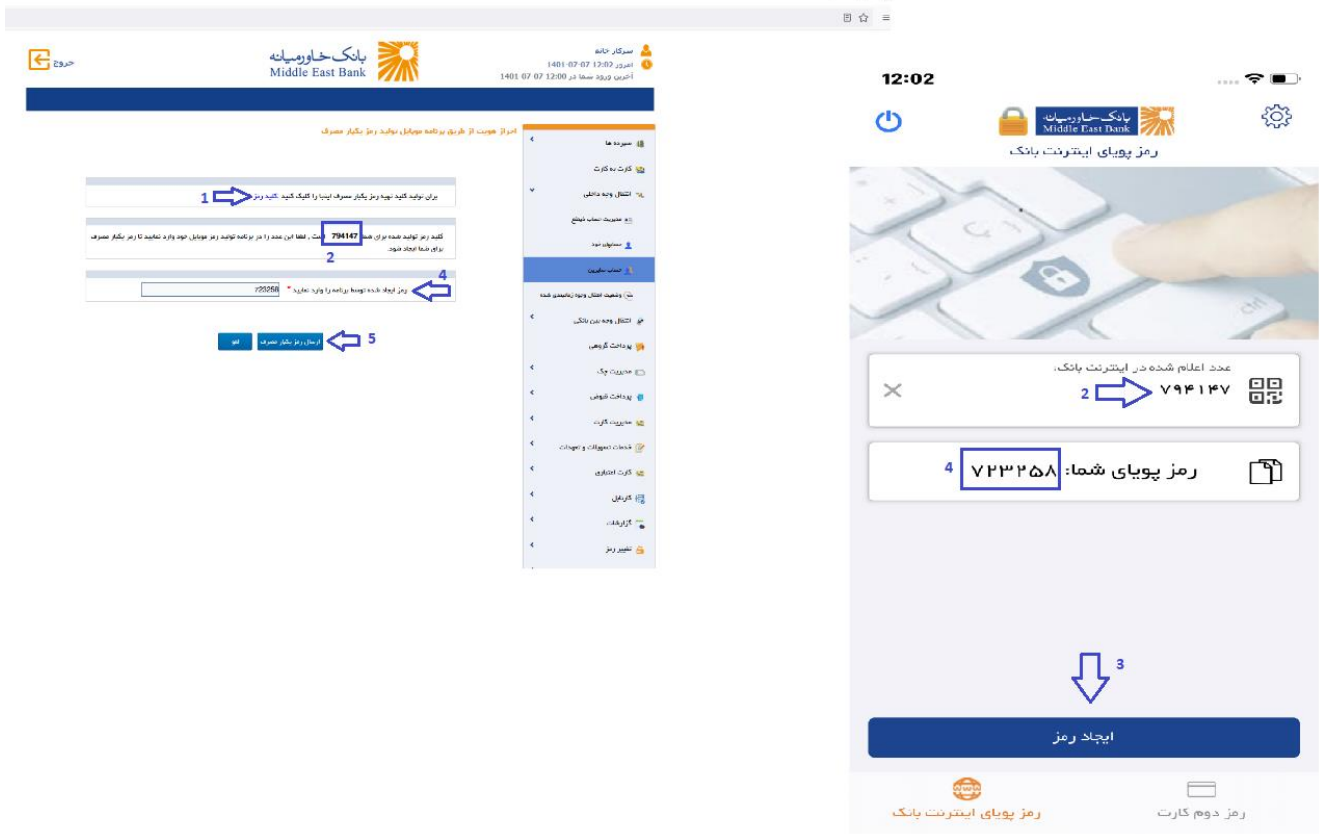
خروج

بانک خاورمیانه
Middle East Bank

سرکار خانم
امروز 12:02 1401-07-07
آخرین ورود شما در 12:00 07 07 1401

احراز هویت از طریق برنامه موبایل تولید رمز یکبار مصرف

سپرده ها
کارت به کارت
انتقال وجه داخلی
مدیریت حساب مقصد
حساب های خود
حساب دیگران
وضعیت انتقال وجه زمانبندی شده
انتقال وجه بین بانکی
پرداخت گروهی
مدیریت چک
پرداخت قبوض
مدیریت کارت
خدمات تسهیلات و تعهدات
کارت اعتباری
کاربران
گزارشات
تغییر رمز

برای تولید کلید تهیه رمز یکبار مصرف اینجا را کلیک کنید. کلید رمز 1

کلید رمز تولید شده برای شما 794147 است. لطفا این عدد را در برنامه تولید رمز موبایل خود وارد نمایید تا رمز یکبار مصرف برای شما ایجاد شود.
2

4
رمز ایجاد شده توسط برنامه را وارد نمایید * 723258

ارسال رمز یکبار مصرف | لغو 5

12:02

بانک خاورمیانه
Middle East Bank
رمز پویای اینترنت بانک

عدد اعلام شده در اینترنت بانک.
2 ۷۹۴۱۴۷

4 رمز پویای شما: ۷۲۳۲۵۸

3

ایجاد رمز

رمز پویای اینترنت بانک
رمز دوم کارت